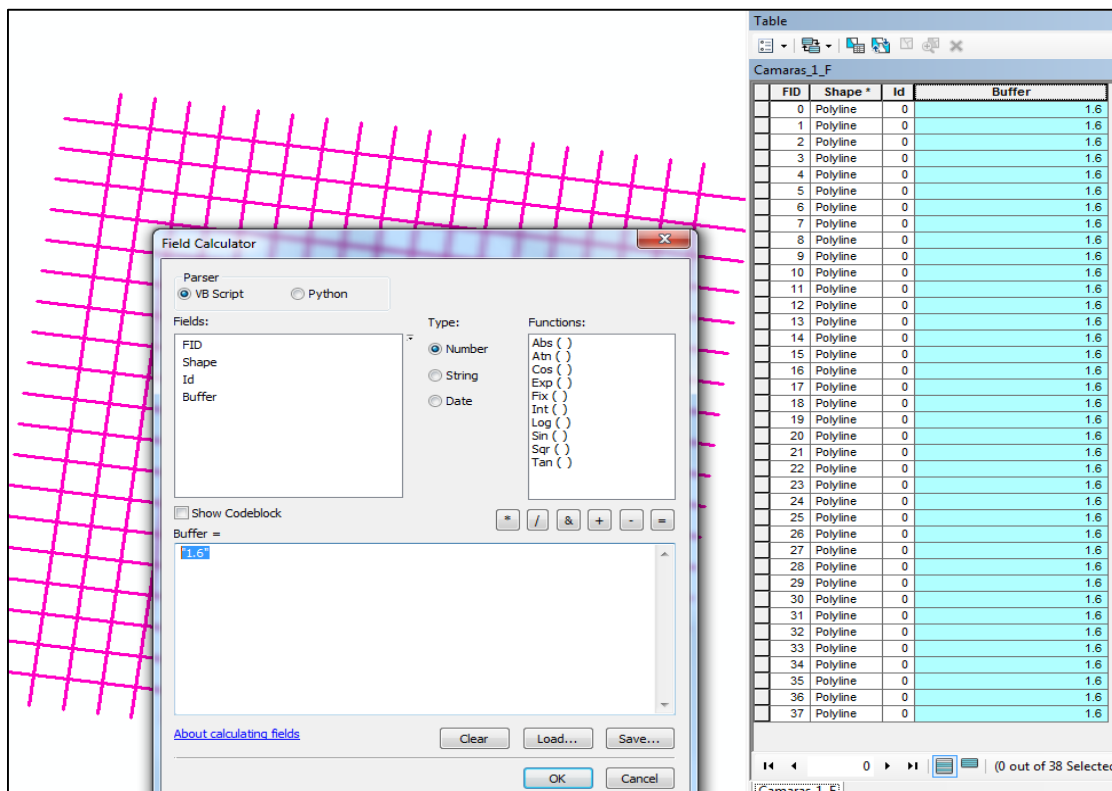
Field Calculator

Parser
VB Script
Python

Fields:
FID
Shape
Id
Buffer

Type:
Number
String
Date

Functions:
Abs ( )
Atn ( )
Cos ( )
Exp ( )
Fix ( )
Int ( )
Log ( )
Sin ( )
Sqr ( )
Tan ( )

Show Codeblock

* / & + - =

Buffer =
"1.6"

About calculating fields

Clear
Load...
Save...

OK
Cancel

Table

Camaras_1_F

| FID | Shape * | Id | Buffer |
|---|---|---|---|
| 0 | Polyline | 0 | 1.6 |
| 1 | Polyline | 0 | 1.6 |
| 2 | Polyline | 0 | 1.6 |
| 3 | Polyline | 0 | 1.6 |
| 4 | Polyline | 0 | 1.6 |
| 5 | Polyline | 0 | 1.6 |
| 6 | Polyline | 0 | 1.6 |
| 7 | Polyline | 0 | 1.6 |
| 8 | Polyline | 0 | 1.6 |
| 9 | Polyline | 0 | 1.6 |
| 10 | Polyline | 0 | 1.6 |
| 11 | Polyline | 0 | 1.6 |
| 12 | Polyline | 0 | 1.6 |
| 13 | Polyline | 0 | 1.6 |
| 14 | Polyline | 0 | 1.6 |
| 15 | Polyline | 0 | 1.6 |
| 16 | Polyline | 0 | 1.6 |
| 17 | Polyline | 0 | 1.6 |
| 18 | Polyline | 0 | 1.6 |
| 19 | Polyline | 0 | 1.6 |
| 20 | Polyline | 0 | 1.6 |
| 21 | Polyline | 0 | 1.6 |
| 22 | Polyline | 0 | 1.6 |
| 23 | Polyline | 0 | 1.6 |
| 24 | Polyline | 0 | 1.6 |
| 25 | Polyline | 0 | 1.6 |
| 26 | Polyline | 0 | 1.6 |
| 27 | Polyline | 0 | 1.6 |
| 28 | Polyline | 0 | 1.6 |
| 29 | Polyline | 0 | 1.6 |
| 30 | Polyline | 0 | 1.6 |
| 31 | Polyline | 0 | 1.6 |
| 32 | Polyline | 0 | 1.6 |
| 33 | Polyline | 0 | 1.6 |
| 34 | Polyline | 0 | 1.6 |
| 35 | Polyline | 0 | 1.6 |
| 36 | Polyline | 0 | 1.6 |
| 37 | Polyline | 0 | 1.6 |

0 (0 out of 38 Selecte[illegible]

Camaras_1_F